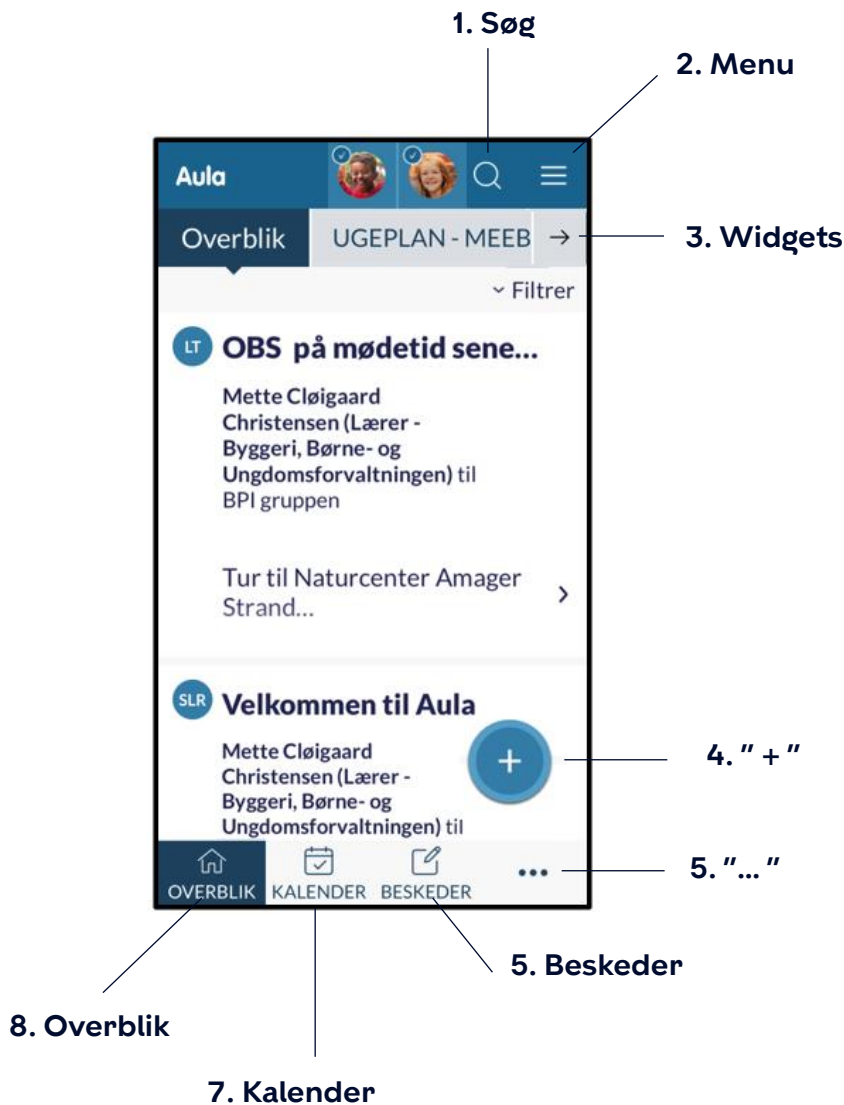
1. Søg

2. Menu

Aula

Overblik UGEPLAN - MEEB →

3. Widgets

⌄ Filtrer

LT OBS på mødetid sene...

**Mette Cløigaard Christensen (Lærer - Byggeri, Børne- og Ungdomsforvaltningen)** til BPI gruppen

Tur til Naturcenter Amager Strand... ›

SLR Velkommen til Aula

**Mette Cløigaard Christensen (Lærer - Byggeri, Børne- og Ungdomsforvaltningen)** til

+

4. " + "

OVERBLIK KALENDER BESKEDER •••

5. "... "

5. Beskeder

8. Overblik

7. Kalender